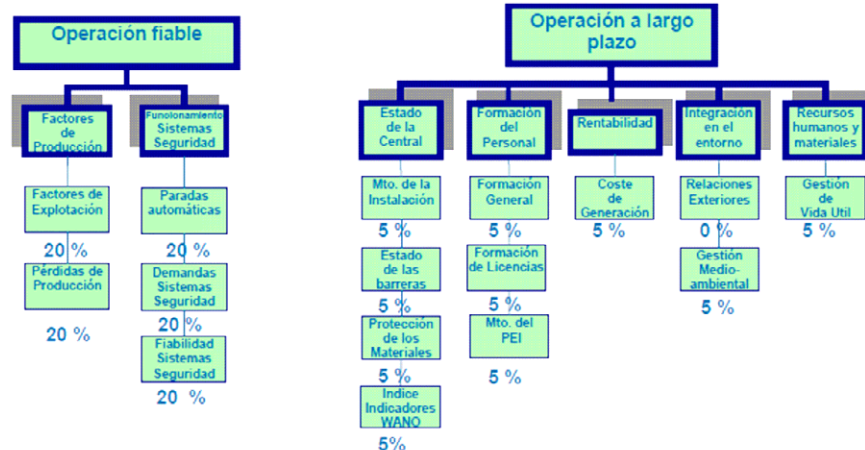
Operación fiable

Factores de Producción

Funcionamiento Sistemas Seguridad

Factores de Explotación

20 %

Pérdidas de Producción

20 %

Paradas automáticas

20 %

Demandas Sistemas Seguridad

20 %

Fiabilidad Sistemas Seguridad

20 %

Operación a largo plazo

Estado de la Central

Mto. de la Instalación

5 %

Estado de las barreras

5 %

Protección de los Materiales

5 %

Indice Indicadores WANO

5%

Formación del Personal

Formación General

5 %

Formación de Licencias

5 %

Mto. del PEI

5 %

Rentabilidad

Coste de Generación

5 %

Integración en el entorno

Relaciones Exteriores

0 %

Gestión Medio-ambiental

5 %

Recursos humanos y materiales

Gestión de Vida Util

5 %